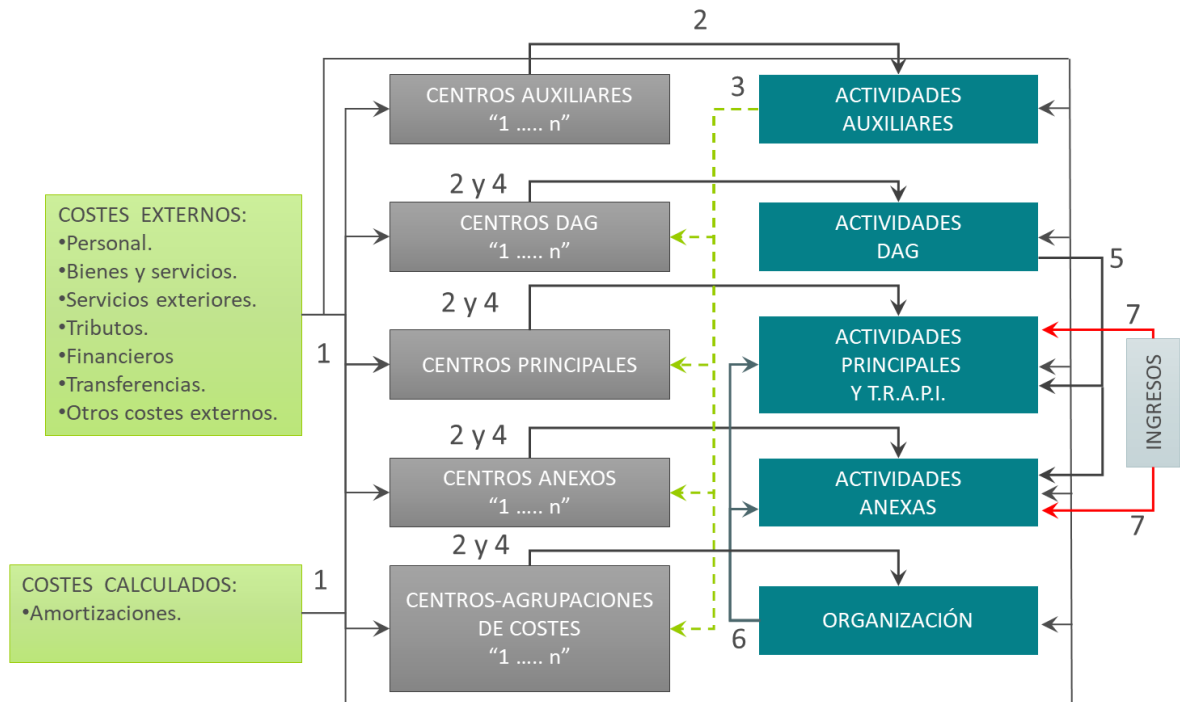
2

CENTROS AUXILIARES
"1 ….. n"

3

ACTIVIDADES
AUXILIARES

COSTES EXTERNOS:
•Personal.
•Bienes y servicios.
•Servicios exteriores.
•Tributos.
•Financieros
•Transferencias.
•Otros costes externos.

2 y 4

CENTROS DAG
"1 ….. n"

ACTIVIDADES
DAG

5

2 y 4

CENTROS PRINCIPALES

ACTIVIDADES
PRINCIPALES
Y T.R.A.P.I.

7

1

INGRESOS

2 y 4

CENTROS ANEXOS
"1 ….. n"

ACTIVIDADES
ANEXAS

7

2 y 4

COSTES CALCULADOS:
•Amortizaciones.

1

CENTROS-AGRUPACIONES
DE COSTES
"1 ….. n"

ORGANIZACIÓN

6